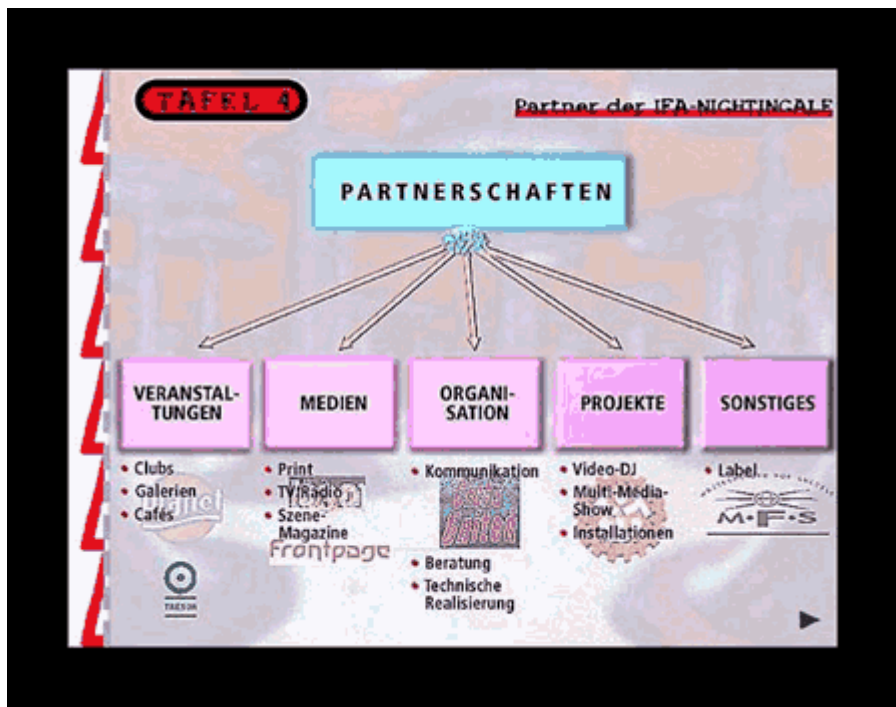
TAFEL 4

Partner der IFA-NIGHTINGALE

PARTNERSCHAFTEN

VERANSTALTUNGEN
• Clubs
• Galerien
• Cafés

MEDIEN
• Print
• TV/Radio
• Szene-Magazine

Frontpage

ORGANISATION
• Kommunikation
• Beratung
• Technische Realisierung

PROJEKTE
• Video-DJ
• Multi-Media-Show
• Installationen

SONSTIGES
• Label

M·F·S

TRESOR